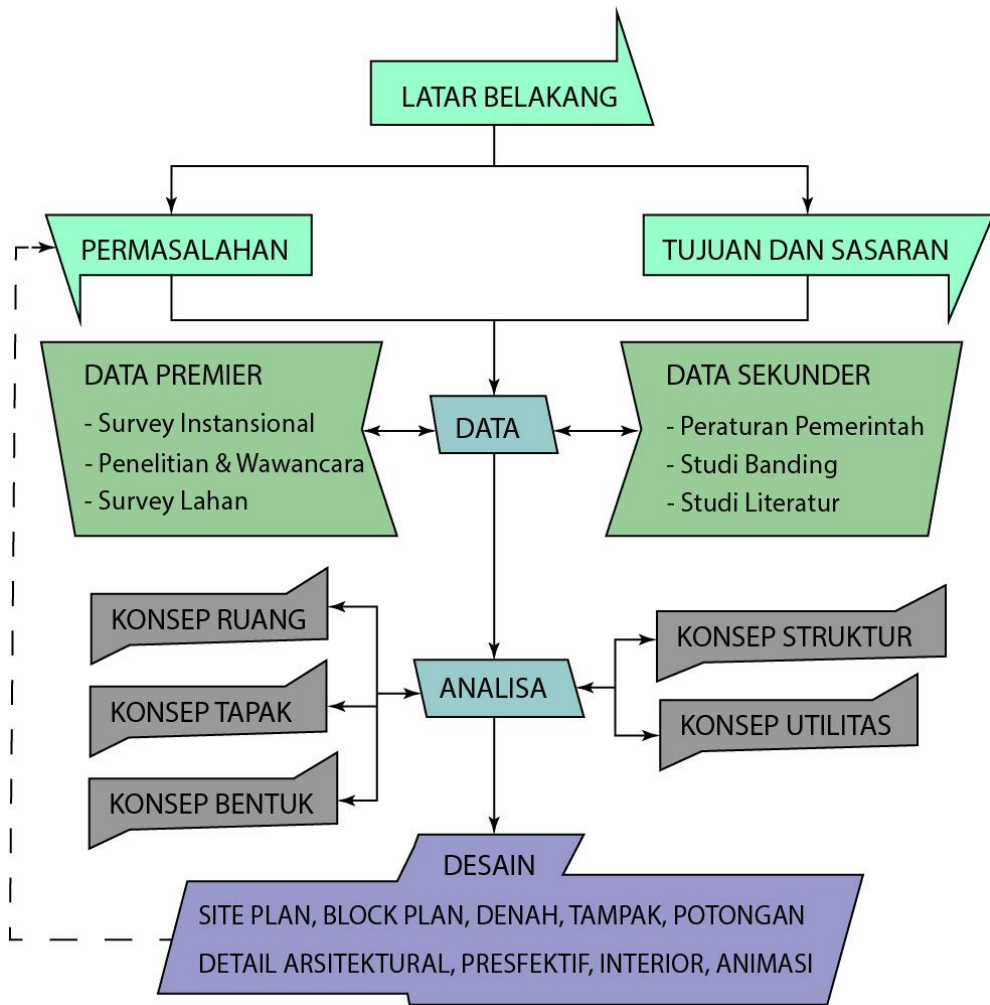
LATAR BELAKANG

PERMASALAHAN

TUJUAN DAN SASARAN

DATA PREMIER
- Survey Instansional
- Penelitian & Wawancara
- Survey Lahan

DATA

DATA SEKUNDER
- Peraturan Pemerintah
- Studi Banding
- Studi Literatur

KONSEP RUANG

KONSEP TAPAK

KONSEP BENTUK

ANALISA

KONSEP STRUKTUR

KONSEP UTILITAS

DESAIN
SITE PLAN, BLOCK PLAN, DENAH, TAMPAK, POTONGAN
DETAIL ARSITEKTURAL, PRESFEKTIF, INTERIOR, ANIMASI